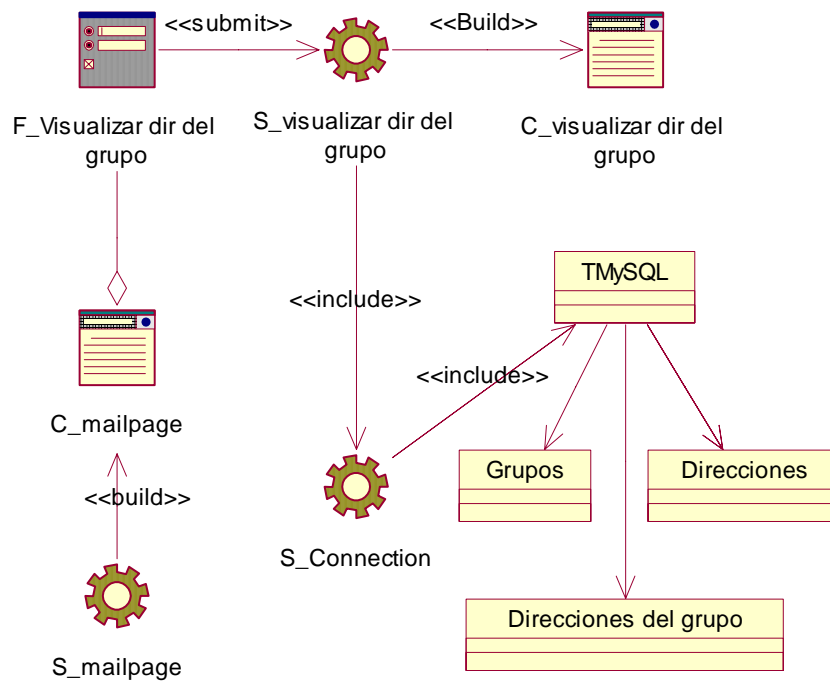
<<submit>>

<<Build>>

F_Visualizar dir del grupo

S_visualizar dir del grupo

C_visualizar dir del grupo

TMySQL

<<include>>

<<include>>

C_mailpage

Grupos

Direcciones

<<build>>

S_Connection

Direcciones del grupo

S_mailpage